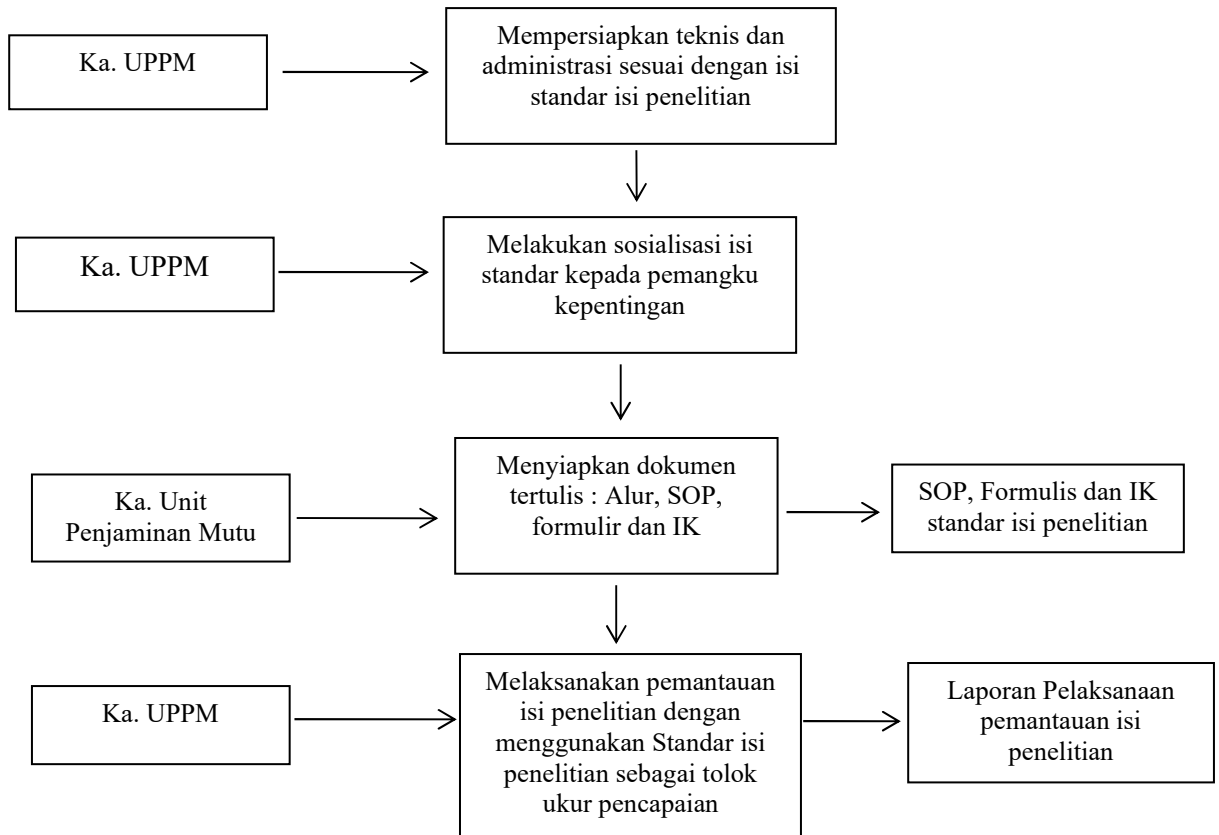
Ka. UPPM

Mempersiapkan teknis dan administrasi sesuai dengan isi standar isi penelitian

Ka. UPPM

Melakukan sosialisasi isi standar kepada pemangku kepentingan

Ka. Unit Penjaminan Mutu

Menyiapkan dokumen tertulis : Alur, SOP, formulir dan IK

SOP, Formulis dan IK standar isi penelitian

Ka. UPPM

Melaksanakan pemantauan isi penelitian dengan menggunakan Standar isi penelitian sebagai tolok ukur pencapaian

Laporan Pelaksanaan pemantauan isi penelitian